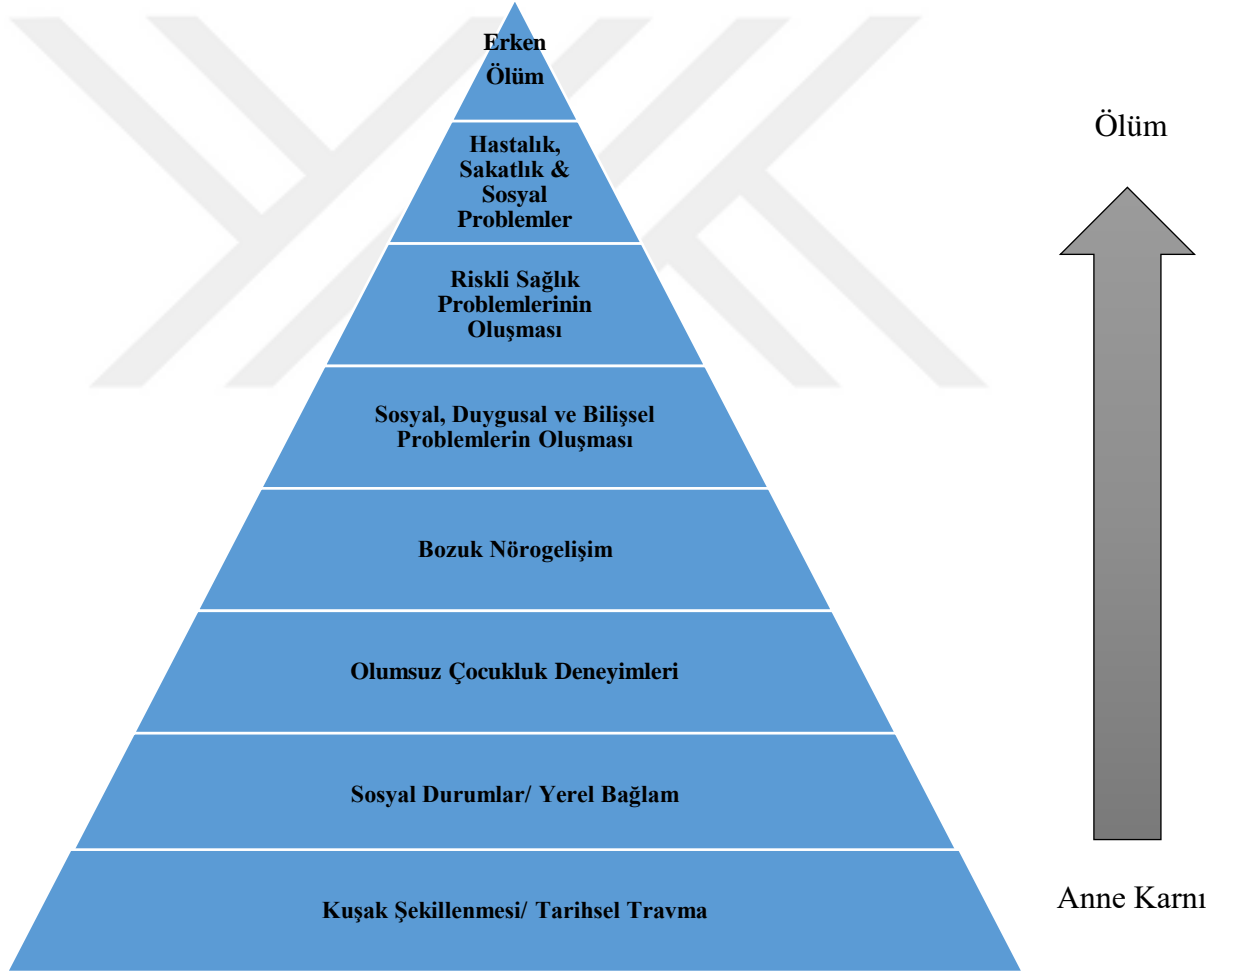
Erken Ölüm

Hastalık, Sakatlık & Sosyal Problemler

Riskli Sağlık Problemlerinin Oluşması

Sosyal, Duygusal ve Bilişsel Problemlerin Oluşması

Bozuk Nörogelişim

Olumsuz Çocukluk Deneyimleri

Sosyal Durumlar/ Yerel Bağlam

Kuşak Şekillenmesi/ Tarihsel Travma

Ölüm

Anne Karnı